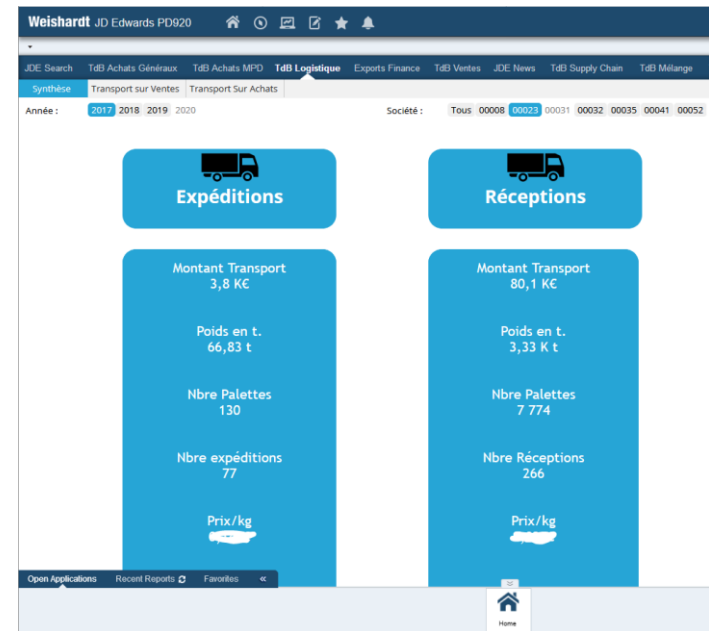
Weishardt JD Edwards PD920

JDE Search | TdB Achats Généraux | TdB Achats MPD | TdB Logistique | Exports Finance | TdB Ventes | JDE News | TdB Supply Chain | TdB Mélange

Synthèse | Transport sur Ventes | Transport Sur Achats

Année : 2017 2018 2019 2020

Société : Tous 00008 00023 00031 00032 00035 00041 00052

Expéditions

Montant Transport
3,8 K€

Poids en t.
66,83 t

Nbre Palettes
130

Nbre expéditions
77

Prix/kg
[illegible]

Réceptions

Montant Transport
80,1 K€

Poids en t.
3,33 K t

Nbre Palettes
7 774

Nbre Réceptions
266

Prix/kg
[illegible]

Open Applications | Recent Reports | Favorites | «

Home